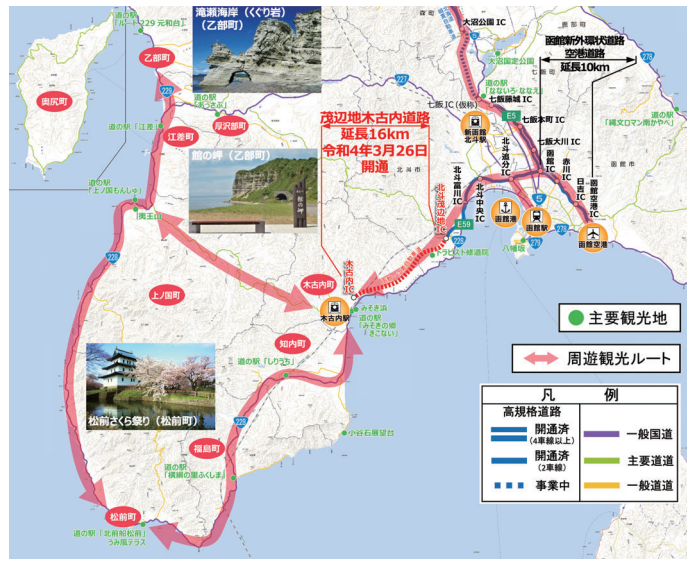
滝瀬海岸（くぐり岩）（乙部町）

道の駅「ルート229 元和台」

乙部町

奥尻町

道の駅「あっさぶ」

江差町

道の駅「江差」

厚沢部町

館の岬（乙部町）

道の駅「上ノ国もんじゅ」

上ノ国町

茂辺地木古内道路
延長16km
令和4年3月26日
開通

大沼公園 IC

大沼公園

道の駅「なないろ・ななえ」

七飯藤城 IC

七飯 IC（仮称）

新函館北斗駅

北斗茂辺地 IC

北斗富川 IC

北斗中央 IC

北斗追分 IC

七飯本町 IC

七飯大川 IC

函館 IC

赤川 IC

日吉 IC

函館空港 IC

函館新外環状道路
空港道路
延長10km

道の駅「縄文ロマン 南かやべ」

函館港

函館駅

函館空港

八幡坂

トラピスト修道院

木古内 IC

木古内町

木古内駅

みそぎ浜

道の駅「みそぎの郷 きこない」

知内町

道の駅「しりうち」

松前さくら祭り（松前町）

福島町

道の駅「横綱の里ふくしま」

小谷石展望台

松前町

道の駅「北前船松前」 うみ風テラス

主要観光地

周遊観光ルート

凡例

高規格道路

開通済 (4車線以上)

開通済 (2車線)

事業中

一般国道

主要道道

一般道道